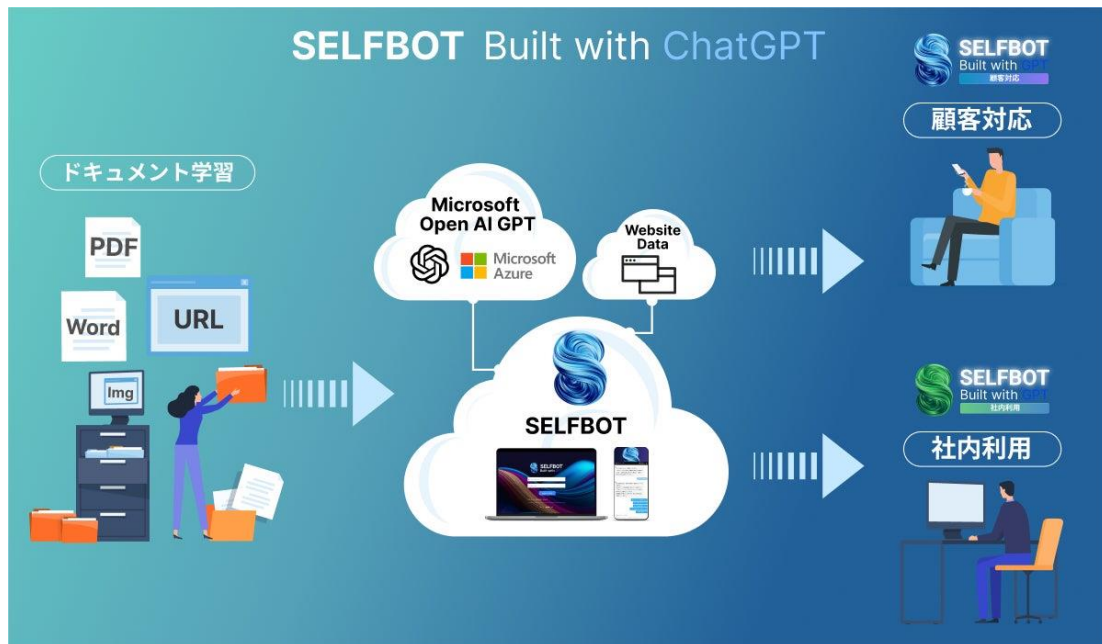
SELFBOT Built with ChatGPT

SELFBOT
Built with GPT
顧客対応

顧客対応

ドキュメント学習

PDF

Word

URL

Img

Microsoft Open AI GPT

Microsoft Azure

Website Data

SELFBOT

SELFBOT
Built with GPT
社内利用

社内利用